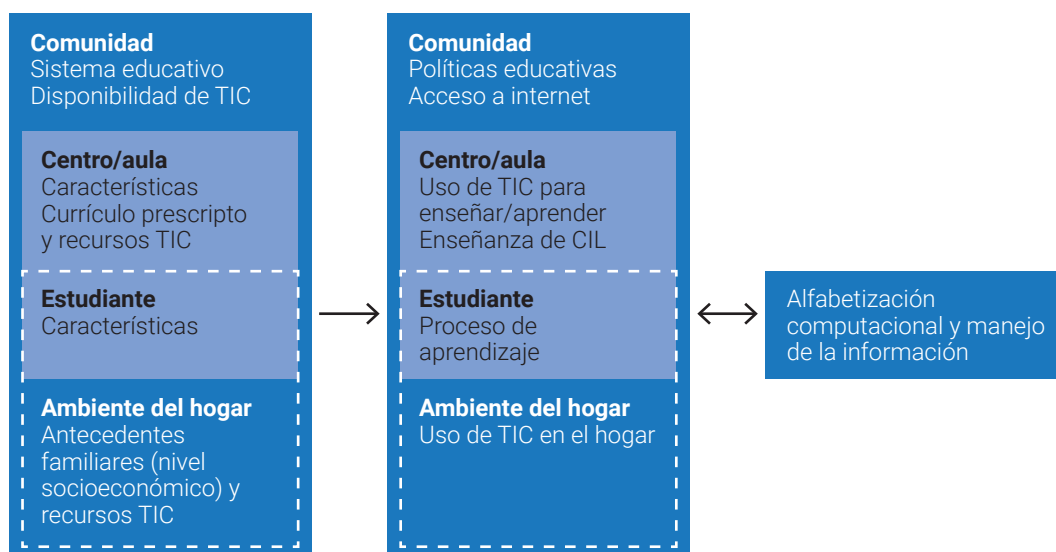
**Comunidad**
Sistema educativo
Disponibilidad de TIC

**Centro/aula**
Características
Currículo prescripto y recursos TIC

**Estudiante**
Características

**Ambiente del hogar**
Antecedentes familiares (nivel socioeconómico) y recursos TIC

**Comunidad**
Políticas educativas
Acceso a internet

**Centro/aula**
Uso de TIC para enseñar/aprender
Enseñanza de CIL

**Estudiante**
Proceso de aprendizaje

**Ambiente del hogar**
Uso de TIC en el hogar

Alfabetización computacional y manejo de la información